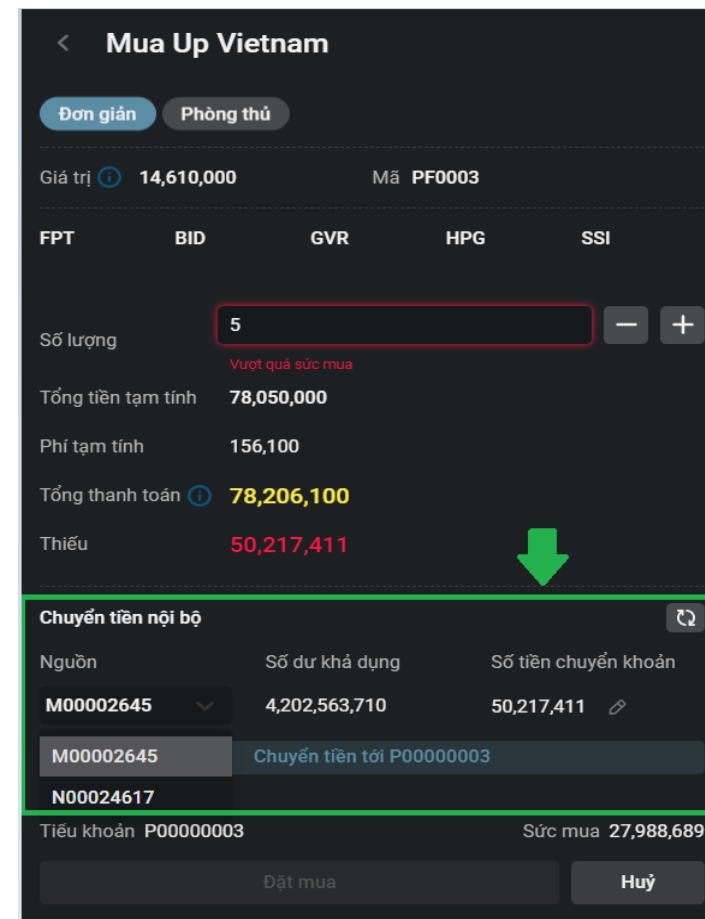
Mua Up Vietnam

Đơn giản Phòng thủ

Giá trị 14,610,000 Mã PF0003

FPT BID GVR HPG SSI

Số lượng 5

Vượt quá sức mua

Tổng tiền tạm tính 78,050,000

Phí tạm tính 156,100

Tổng thanh toán 78,206,100

Thiếu 50,217,411

Chuyển tiền nội bộ

Nguồn Số dư khả dụng Số tiền chuyển khoản

M00002645 4,202,563,710 50,217,411

M00002645 Chuyển tiền tới P00000003

N00024617

Tiểu khoản P00000003 Sức mua 27,988,689

Đặt mua Huỷ